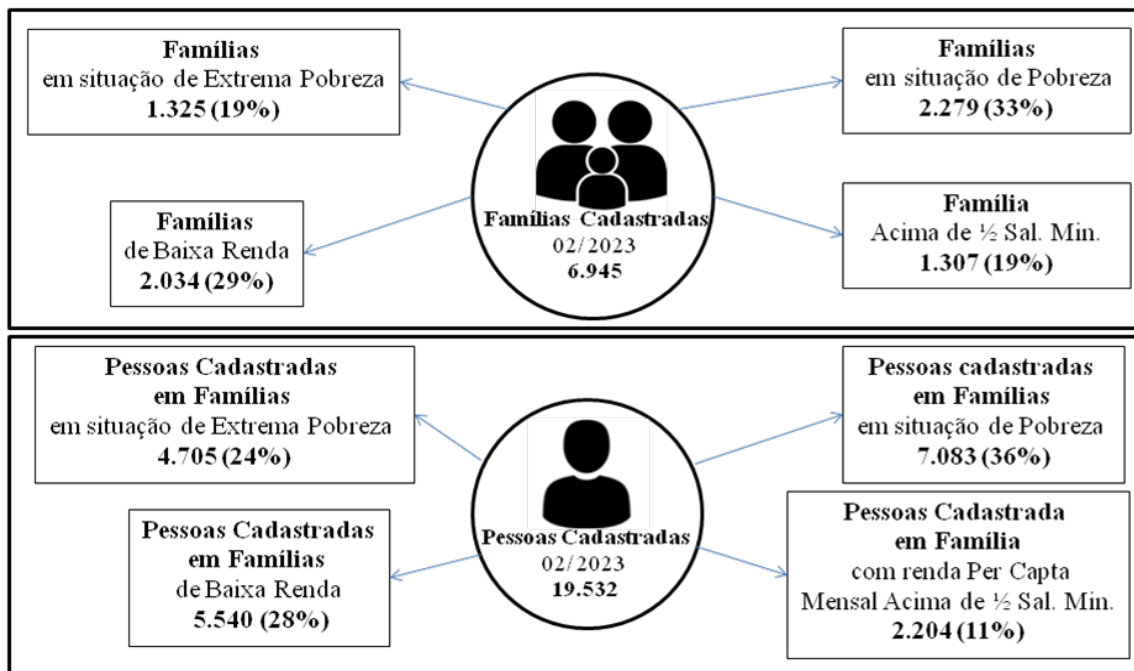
Famílias
em situação de Extrema Pobreza
1.325 (19%)

Famílias
em situação de Pobreza
2.279 (33%)

Famílias
de Baixa Renda
2.034 (29%)

Famílias Cadastradas
02/2023
6.945

Família
Acima de ½ Sal. Min.
1.307 (19%)

Pessoas Cadastradas
em Famílias
em situação de Extrema Pobreza
4.705 (24%)

Pessoas cadastradas
em Famílias
em situação de Pobreza
7.083 (36%)

Pessoas Cadastradas
em Famílias
de Baixa Renda
5.540 (28%)

Pessoas Cadastradas
02/2023
19.532

Pessoas Cadastrada
em Família
com renda Per Capta
Mensal Acima de ½ Sal. Min.
2.204 (11%)